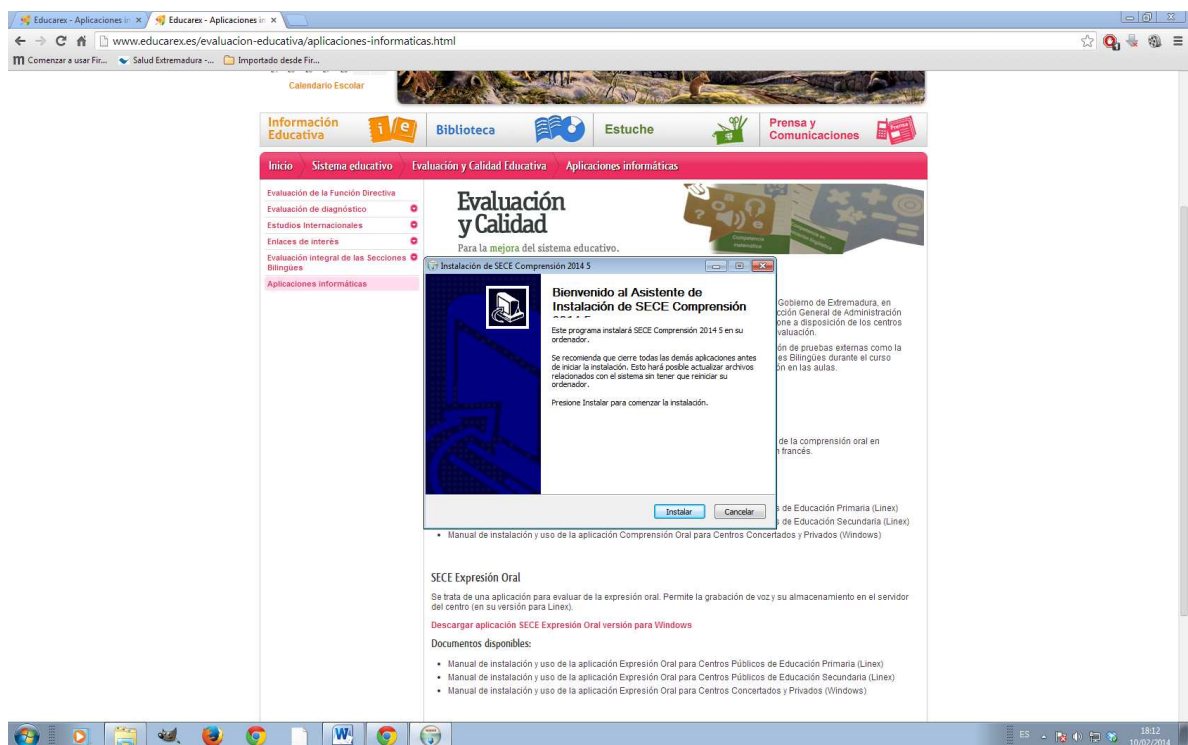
Educarex - Aplicaciones in × | Educarex - Aplicaciones in ×

www.educarex.es/evaluacion-educativa/aplicaciones-informaticas.html

Comenzar a usar Fir... | Salud Extremadura -... | Importado desde Fir...

Calendario Escolar

Información Educativa | Biblioteca | Estuche | Prensa y Comunicaciones

Inicio | Sistema educativo | Evaluación y Calidad Educativa | Aplicaciones informáticas

Evaluación de la Función Directiva
Evaluación de diagnóstico
Estudios Internacionales
Enlaces de interés
Evaluación integral de las Secciones Bilingües
Aplicaciones informáticas

Evaluación y Calidad
Para la mejora del sistema educativo.

Instalación de SECE Comprensión 2014 5

Bienvenido al Asistente de Instalación de SECE Comprensión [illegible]

Este programa instalará SECE Comprensión 2014 5 en su ordenador.

Se recomienda que cierre todas las demás aplicaciones antes de iniciar la instalación. Esto hará posible actualizar archivos relacionados con el sistema sin tener que reiniciar su ordenador.

Presione Instalar para comenzar la instalación.

Instalar | Cancelar

Gobierno de Extremadura, en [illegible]cción General de Administración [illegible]one a disposición de los centros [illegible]valuación.

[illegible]ón de pruebas externas como la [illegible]es Bilingües durante el curso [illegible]ón en las aulas.

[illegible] de la comprensión oral en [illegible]n francés.

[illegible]s de Educación Primaria (Linex)
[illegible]s de Educación Secundaria (Linex)
• Manual de instalación y uso de la aplicación Comprensión Oral para Centros Concertados y Privados (Windows)

SECE Expresión Oral

Se trata de una aplicación para evaluar de la expresión oral. Permite la grabación de voz y su almacenamiento en el servidor del centro (en su versión para Linex).

Descargar aplicación SECE Expresión Oral versión para Windows

Documentos disponibles:

• Manual de instalación y uso de la aplicación Expresión Oral para Centros Públicos de Educación Primaria (Linex)
• Manual de instalación y uso de la aplicación Expresión Oral para Centros Públicos de Educación Secundaria (Linex)
• Manual de instalación y uso de la aplicación Expresión Oral para Centros Concertados y Privados (Windows)

ES 18:12 10/02/2014